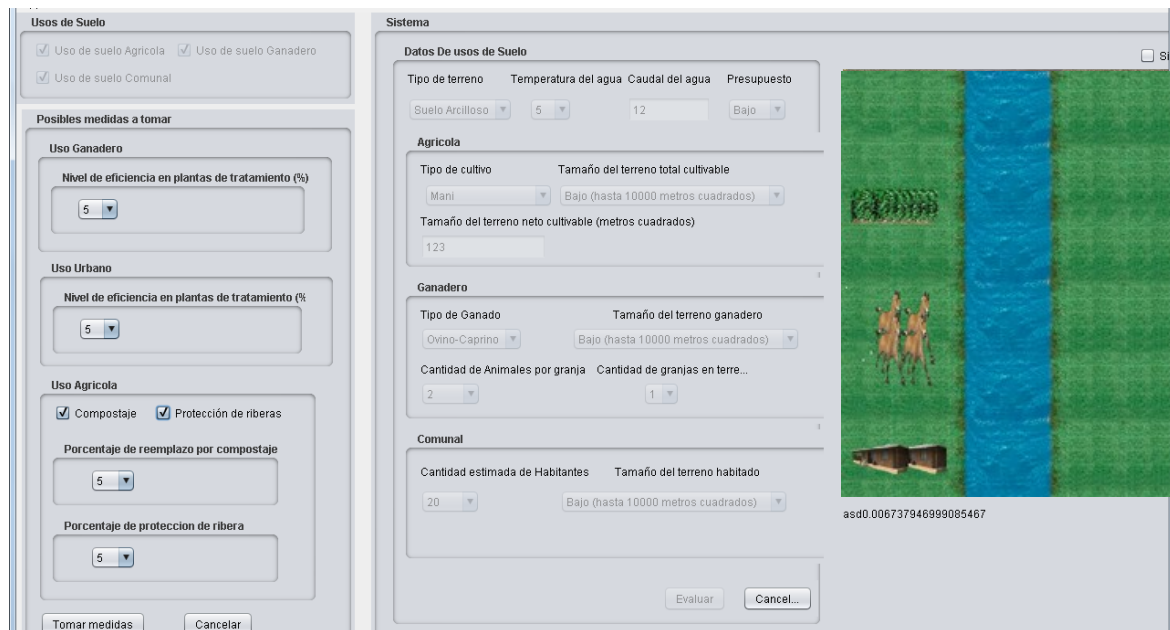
Usos de Suelo

Uso de suelo Agricola
Uso de suelo Ganadero
Uso de suelo Comunal

Posibles medidas a tomar

Uso Ganadero

Nivel de eficiencia en plantas de tratamiento (%)

5

Uso Urbano

Nivel de eficiencia en plantas de tratamiento (%

5

Uso Agricola

Compostaje
Protección de riberas

Porcentaje de reemplazo por compostaje

5

Porcentaje de proteccion de ribera

5

Tomar medidas
Cancelar

Sistema

Datos De usos de Suelo

Tipo de terreno
Temperatura del agua
Caudal del agua
Presupuesto

Suelo Arcilloso
5
12
Bajo

Agricola

Tipo de cultivo
Tamaño del terreno total cultivable

Mani
Bajo (hasta 10000 metros cuadrados)

Tamaño del terreno neto cultivable (metros cuadrados)

123

Ganadero

Tipo de Ganado
Tamaño del terreno ganadero

Ovino-Caprino
Bajo (hasta 10000 metros cuadrados)

Cantidad de Animales por granja
Cantidad de granjas en terre...

2
1

Comunal

Cantidad estimada de Habitantes
Tamaño del terreno habitado

20
Bajo (hasta 10000 metros cuadrados)

Evaluar
Cancel...

Si

asd0.006737946999085467